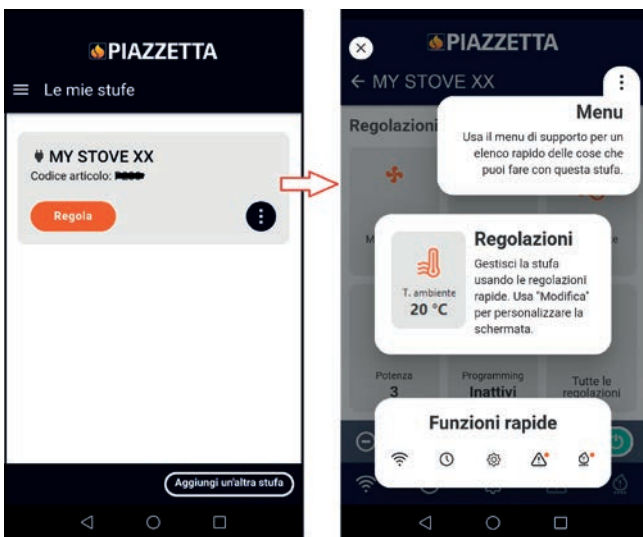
PIAZZETTA

Le mie stufe

MY STOVE XX

Codice articolo: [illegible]

Regola

Aggiungi un'altra stufa

PIAZZETTA

← MY STOVE XX

Regolazioni

Menu

Usa il menu di supporto per un elenco rapido delle cose che puoi fare con questa stufa.

Regolazioni

T. ambiente

20 °C

Gestisci la stufa usando le regolazioni rapide. Usa "Modifica" per personalizzare la schermata.

Potenza

3

Programming

Inattivi

Tutte le regolazioni

Funzioni rapide